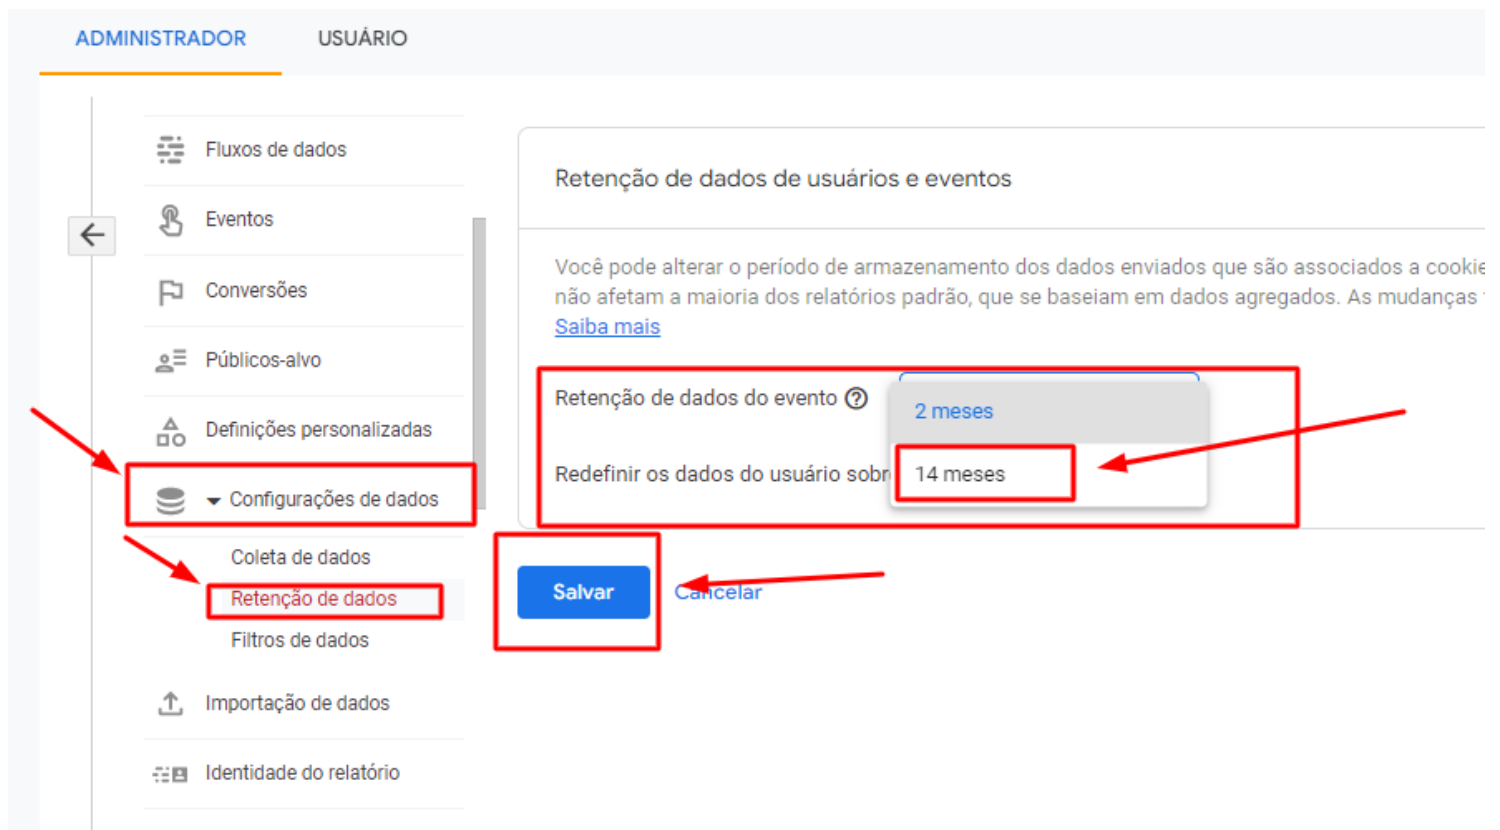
ADMINISTRADOR USUÁRIO

Fluxos de dados

Eventos

Conversões

Públicos-alvo

Definições personalizadas

Configurações de dados

Coleta de dados

Retenção de dados

Filtros de dados

Importação de dados

Identidade do relatório

Retenção de dados de usuários e eventos

Você pode alterar o período de armazenamento dos dados enviados que são associados a cookie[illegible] não afetam a maioria dos relatórios padrão, que se baseiam em dados agregados. As mudanças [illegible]
Saiba mais

Retenção de dados do evento

2 meses

Redefinir os dados do usuário sobr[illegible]

14 meses

Salvar

Cancelar